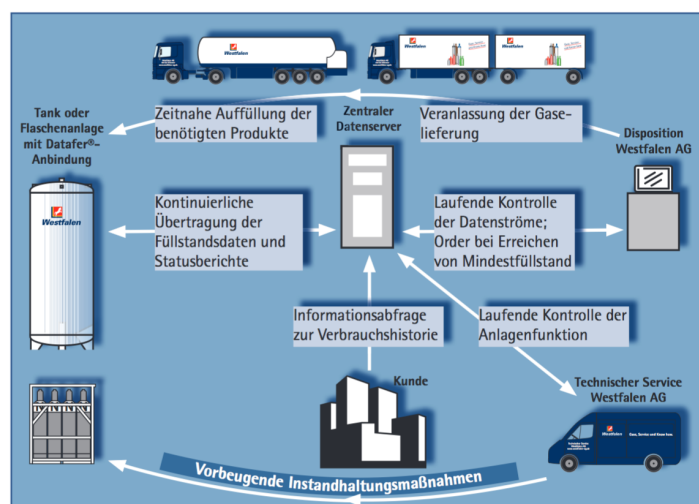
Westfalen

Westfalen

Westfalen

Tank oder Flaschenanlage mit Datafer®-Anbindung

Zeitnahe Auffüllung der benötigten Produkte

Zentraler Datenserver

Veranlassung der Gaselieferung

Disposition Westfalen AG

Westfalen

Kontinuierliche Übertragung der Füllstandsdaten und Statusberichte

Laufende Kontrolle der Datenströme; Order bei Erreichen von Mindestfüllstand

Informationsabfrage zur Verbrauchshistorie

Laufende Kontrolle der Anlagenfunktion

Kunde

Technischer Service Westfalen AG

Westfalen

Vorbeugende Instandhaltungsmaßnahmen